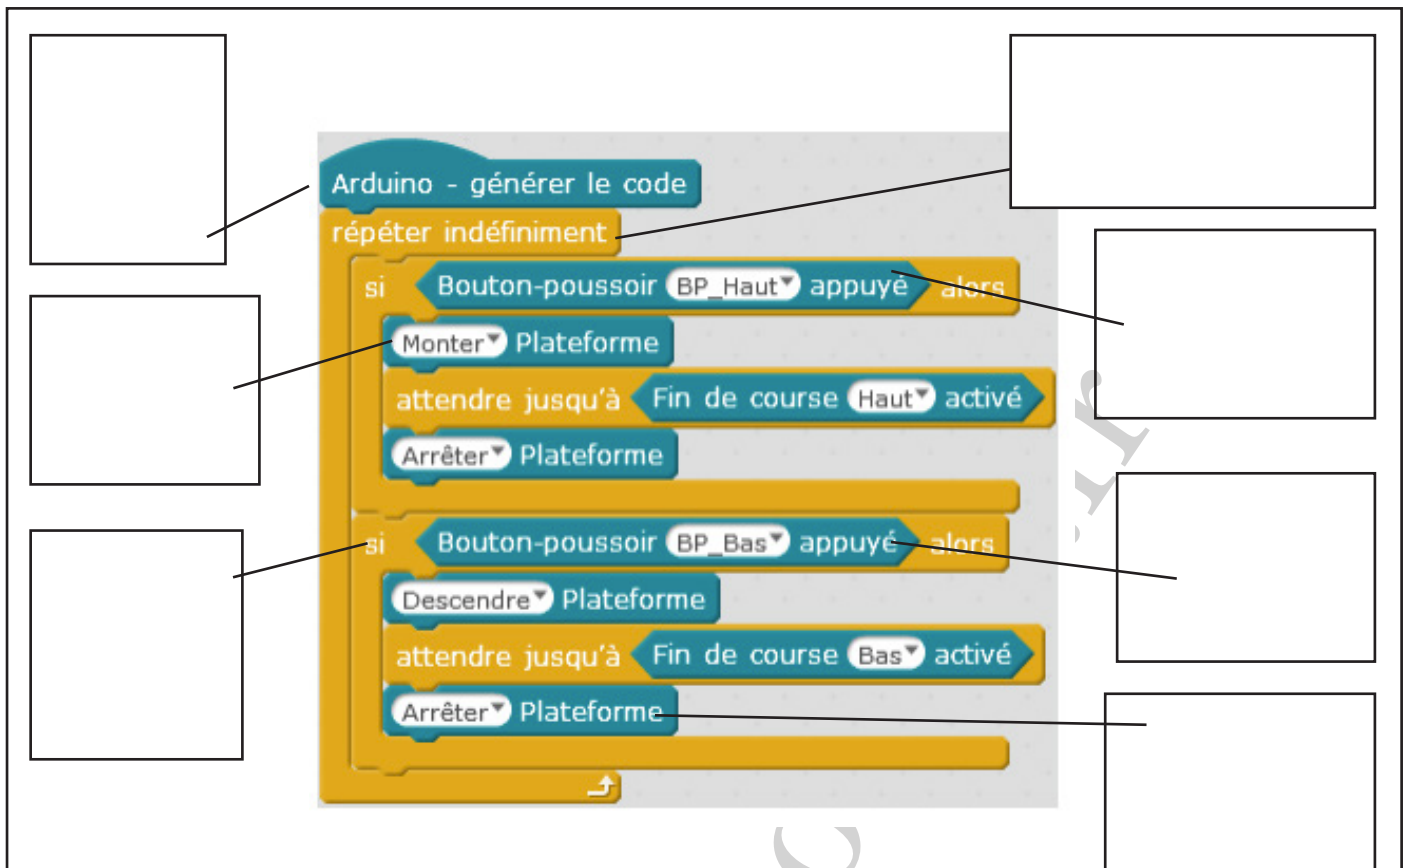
Arduino - générer le code
répéter indéfiniment
si Bouton-poussoir BP_Haut appuyé alors
Monter Plateforme
attendre jusqu'à Fin de course Haut activé
Arrêter Plateforme
si Bouton-poussoir BP_Bas appuyé alors
Descendre Plateforme
attendre jusqu'à Fin de course Bas activé
Arrêter Plateforme